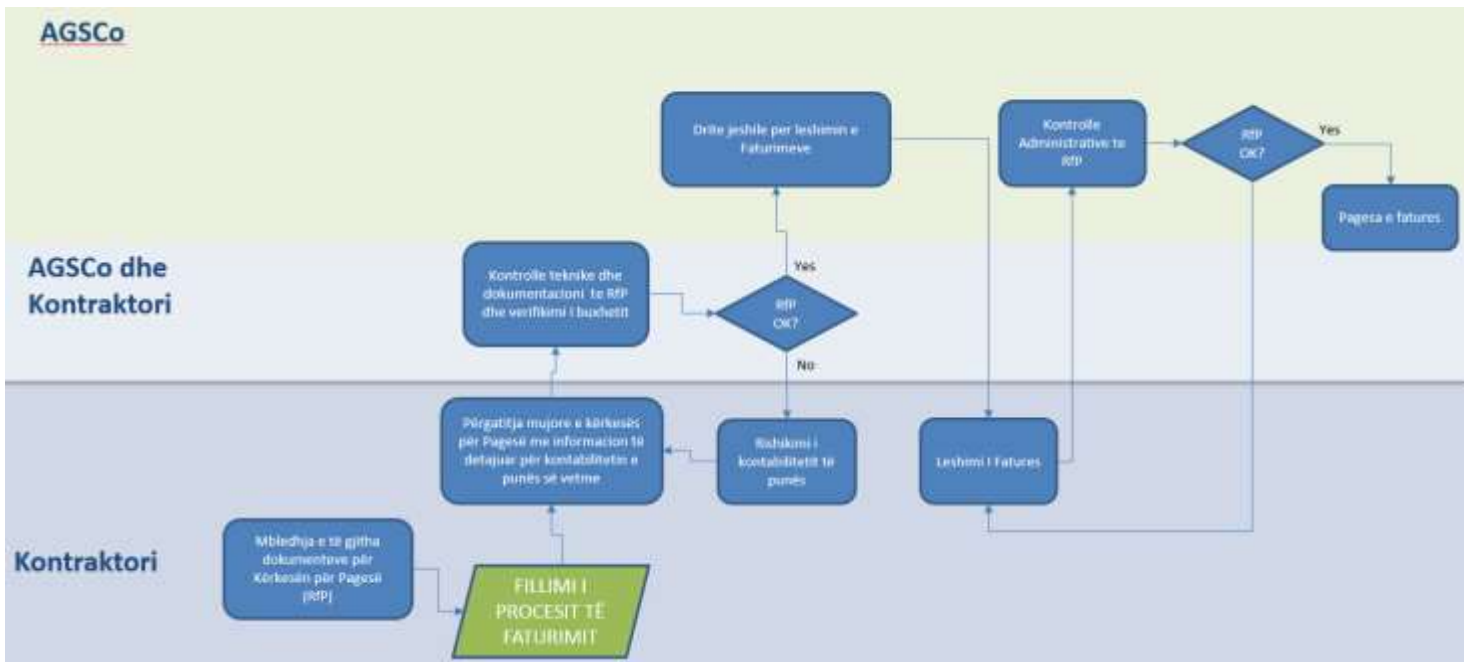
AGSCo

Drite jeshile per leshimin e Faturimeve

Kontrolle Administrative te RfP

RfP OK?

Yes

Pagesa e fatures

AGSCo dhe Kontraktori

Kontrolle teknike dhe dokumentacioni te RfP dhe verifikimi i buxhetit

Yes

RfP OK?

No

Kontraktori

Përgatitja mujore e kërkesës për Pagesë me informacion të detajuar për kontabilitetin e punës së vetme

Rishikimi i kontabilitetit të punës

Leshimi I Fatures

Mbledhja e të gjitha dokumenteve për Kërkesën për Pagesë (RfP)

FILLIMI I PROCESIT TË FATURIMIT